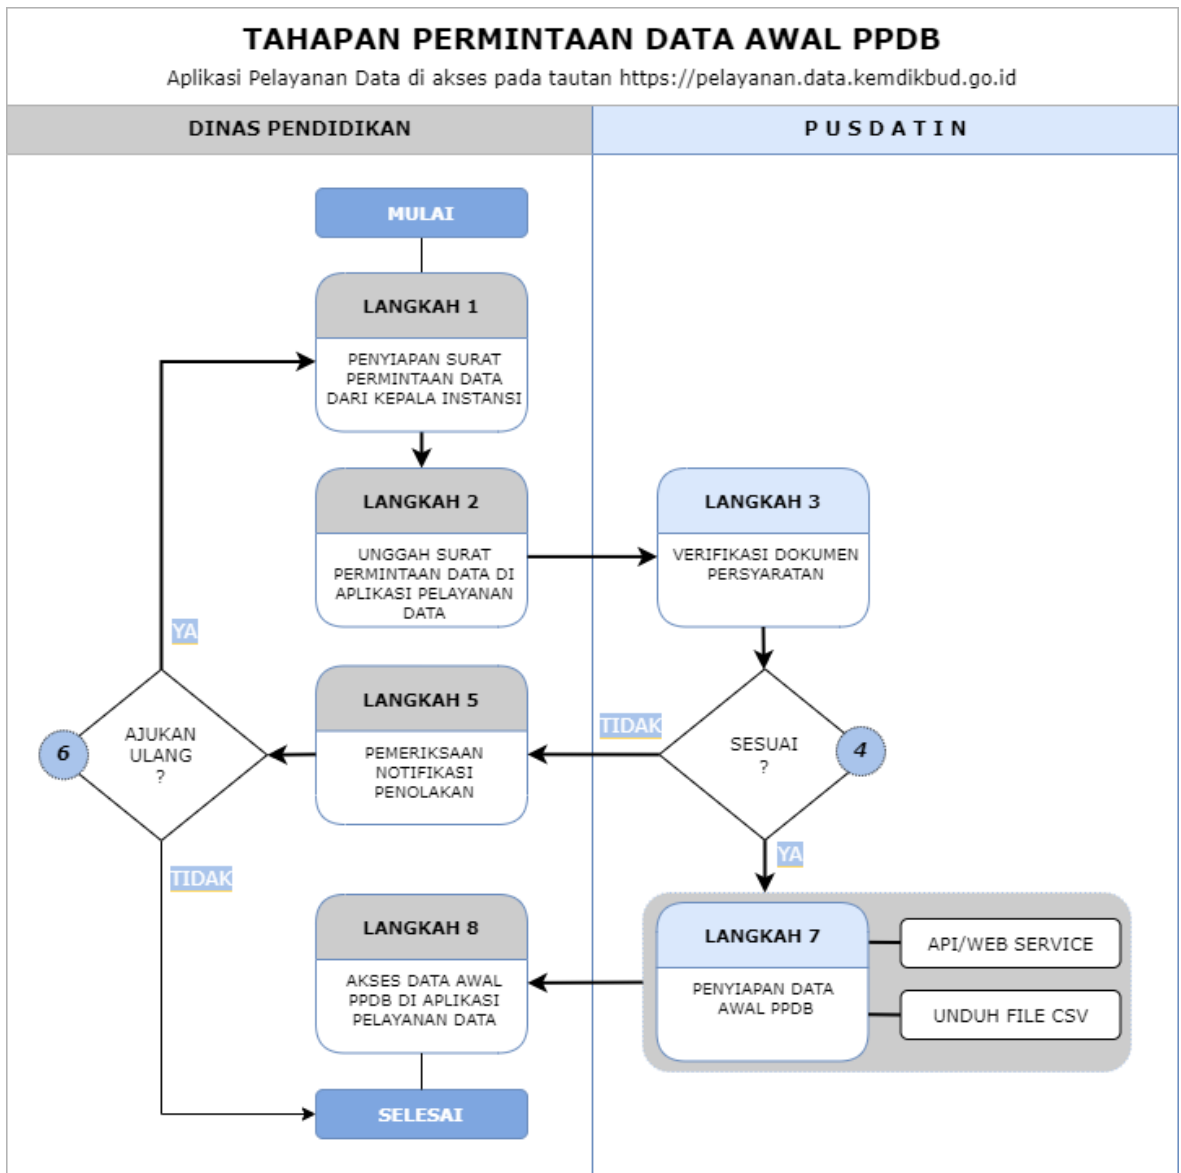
TAHAPAN PERMINTAAN DATA AWAL PPDB

Aplikasi Pelayanan Data di akses pada tautan https://pelayanan.data.kemdikbud.go.id

DINAS PENDIDIKAN

PUSDATIN

MULAI

LANGKAH 1

PENYIAPAN SURAT PERMINTAAN DATA DARI KEPALA INSTANSI

LANGKAH 2

UNGGAH SURAT PERMINTAAN DATA DI APLIKASI PELAYANAN DATA

LANGKAH 3

VERIFIKASI DOKUMEN PERSYARATAN

YA

LANGKAH 5

PEMERIKSAAN NOTIFIKASI PENOLAKAN

TIDAK

6

AJUKAN ULANG ?

SESUAI ?

4

YA

TIDAK

LANGKAH 8

AKSES DATA AWAL PPDB DI APLIKASI PELAYANAN DATA

LANGKAH 7

PENYIAPAN DATA AWAL PPDB

API/WEB SERVICE

UNDUH FILE CSV

SELESAI